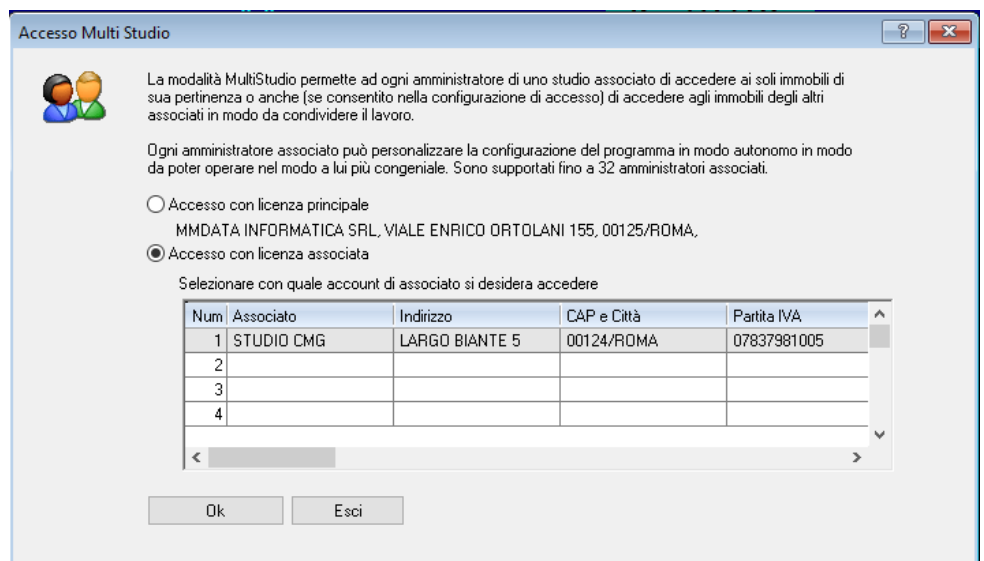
Accesso Multi Studio

?

La modalità MultiStudio permette ad ogni amministratore di uno studio associato di accedere ai soli immobili di sua pertinenza o anche (se consentito nella configurazione di accesso) di accedere agli immobili degli altri associati in modo da condividere il lavoro.

Ogni amministratore associato può personalizzare la configurazione del programma in modo autonomo in modo da poter operare nel modo a lui più congeniale. Sono supportati fino a 32 amministratori associati.

Accesso con licenza principale

MMDATA INFORMATICA SRL, VIALE ENRICO ORTOLANI 155, 00125/ROMA,

Accesso con licenza associata

Selezionare con quale account di associato si desidera accedere

| Num | Associato | Indirizzo | CAP e Città | Partita IVA |
|---|---|---|---|---|
| 1 | STUDIO CMG | LARGO BIANTE 5 | 00124/ROMA | 07837981005 |
| 2 | | | | |
| 3 | | | | |
| 4 | | | | |

Ok Esci